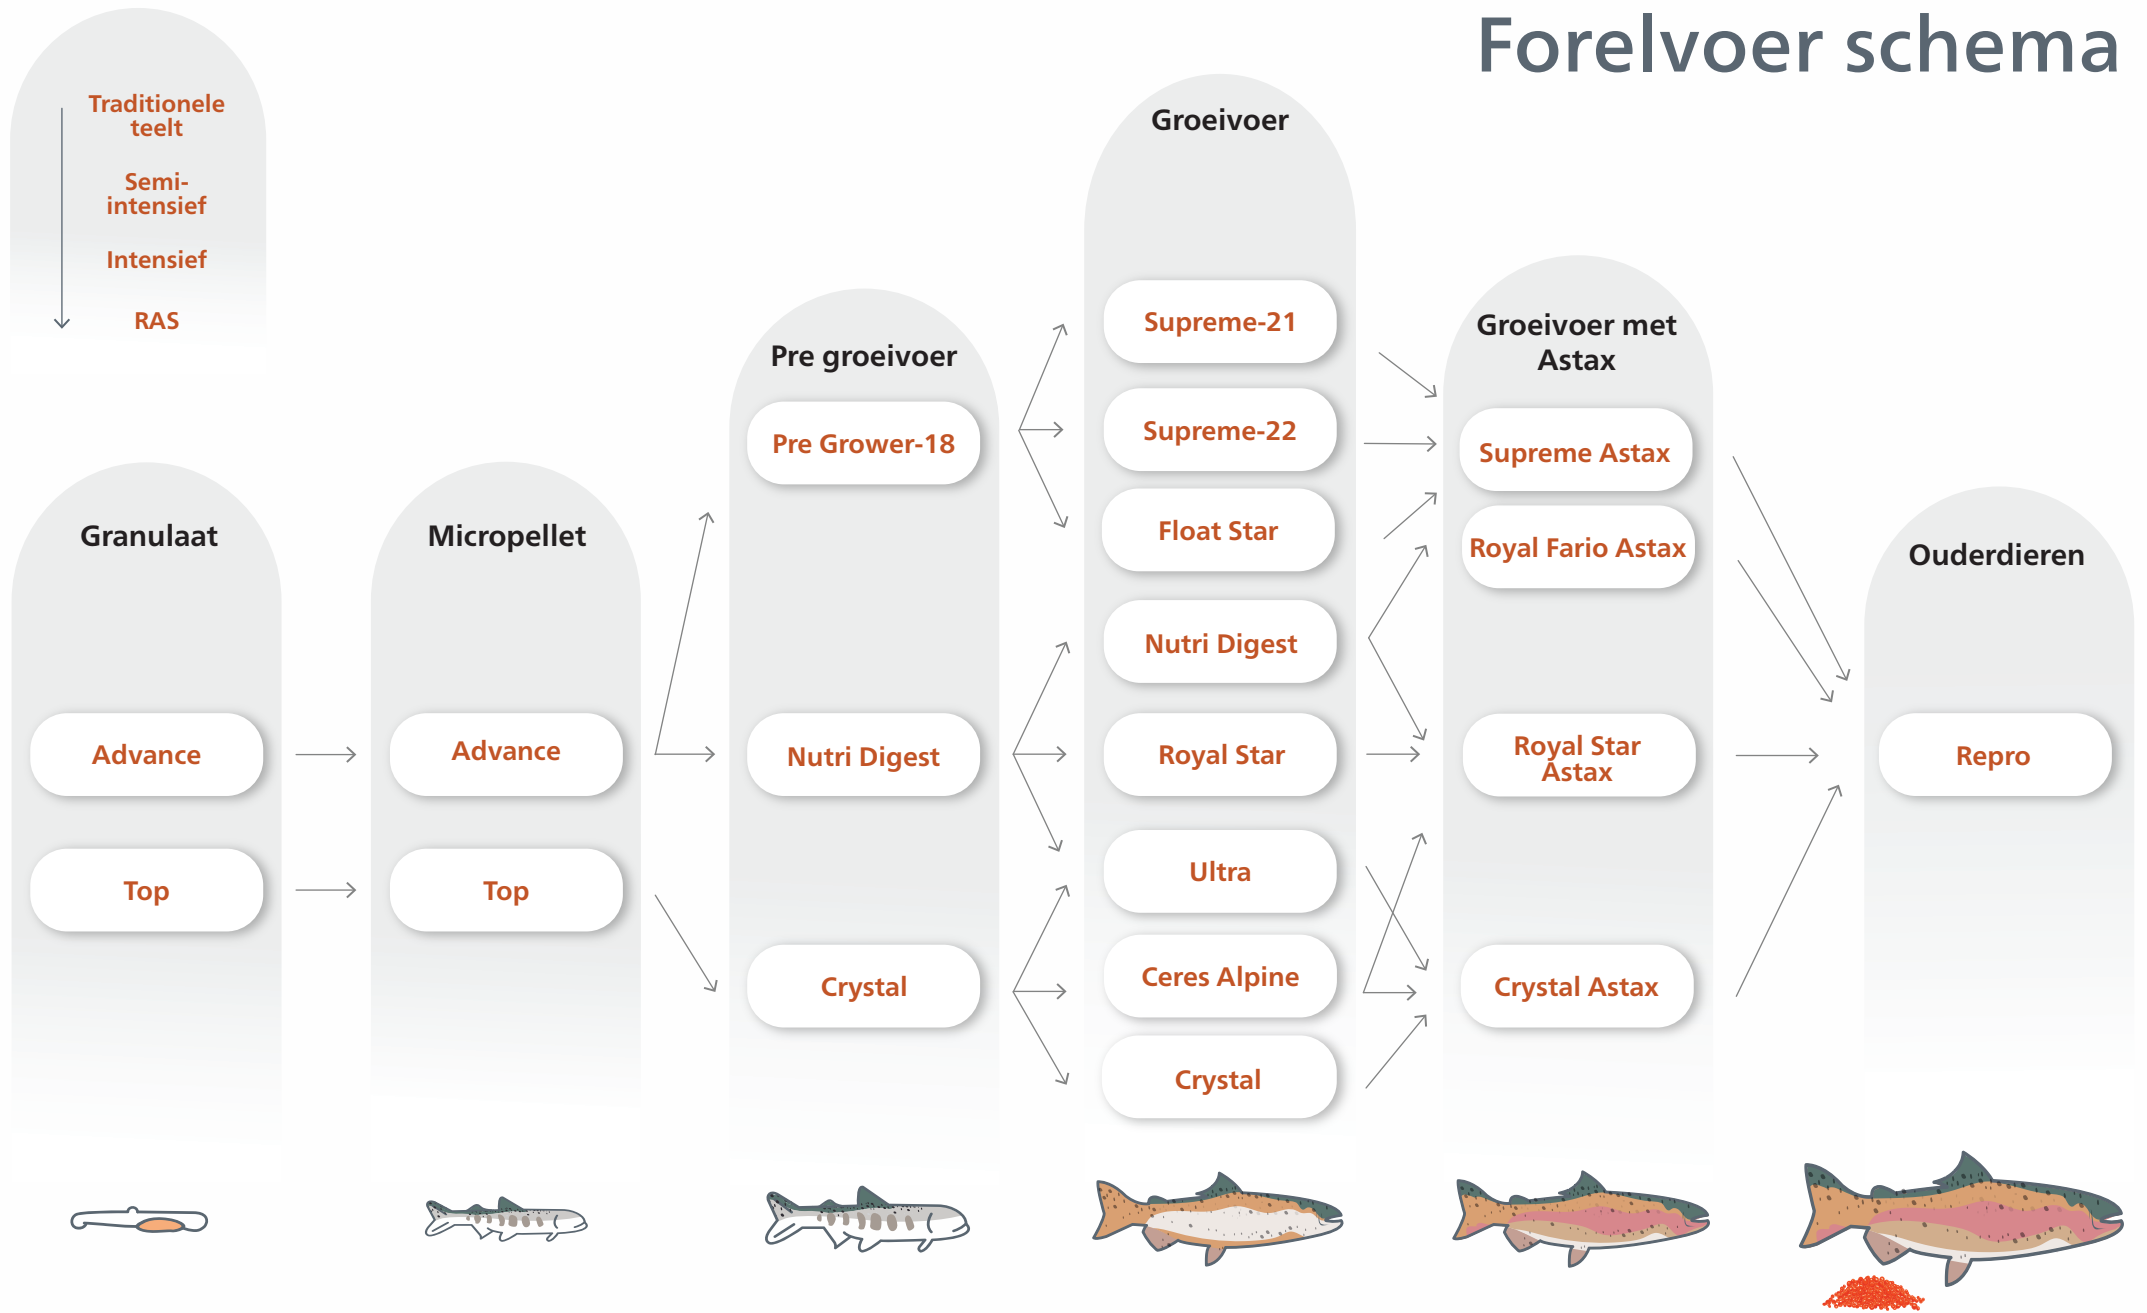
Forelvoer schema

Traditionele teelt

Semi-intensief

Intensief

RAS

Granulaat

Advance

Top

Micropellet

Advance

Top

Pre groeivoer

Pre Grower-18

Nutri Digest

Crystal

Groeivoer

Supreme-21

Supreme-22

Float Star

Nutri Digest

Royal Star

Ultra

Ceres Alpine

Crystal

Groeivoer met Astax

Supreme Astax

Royal Fario Astax

Royal Star Astax

Crystal Astax

Ouderdieren

Repro